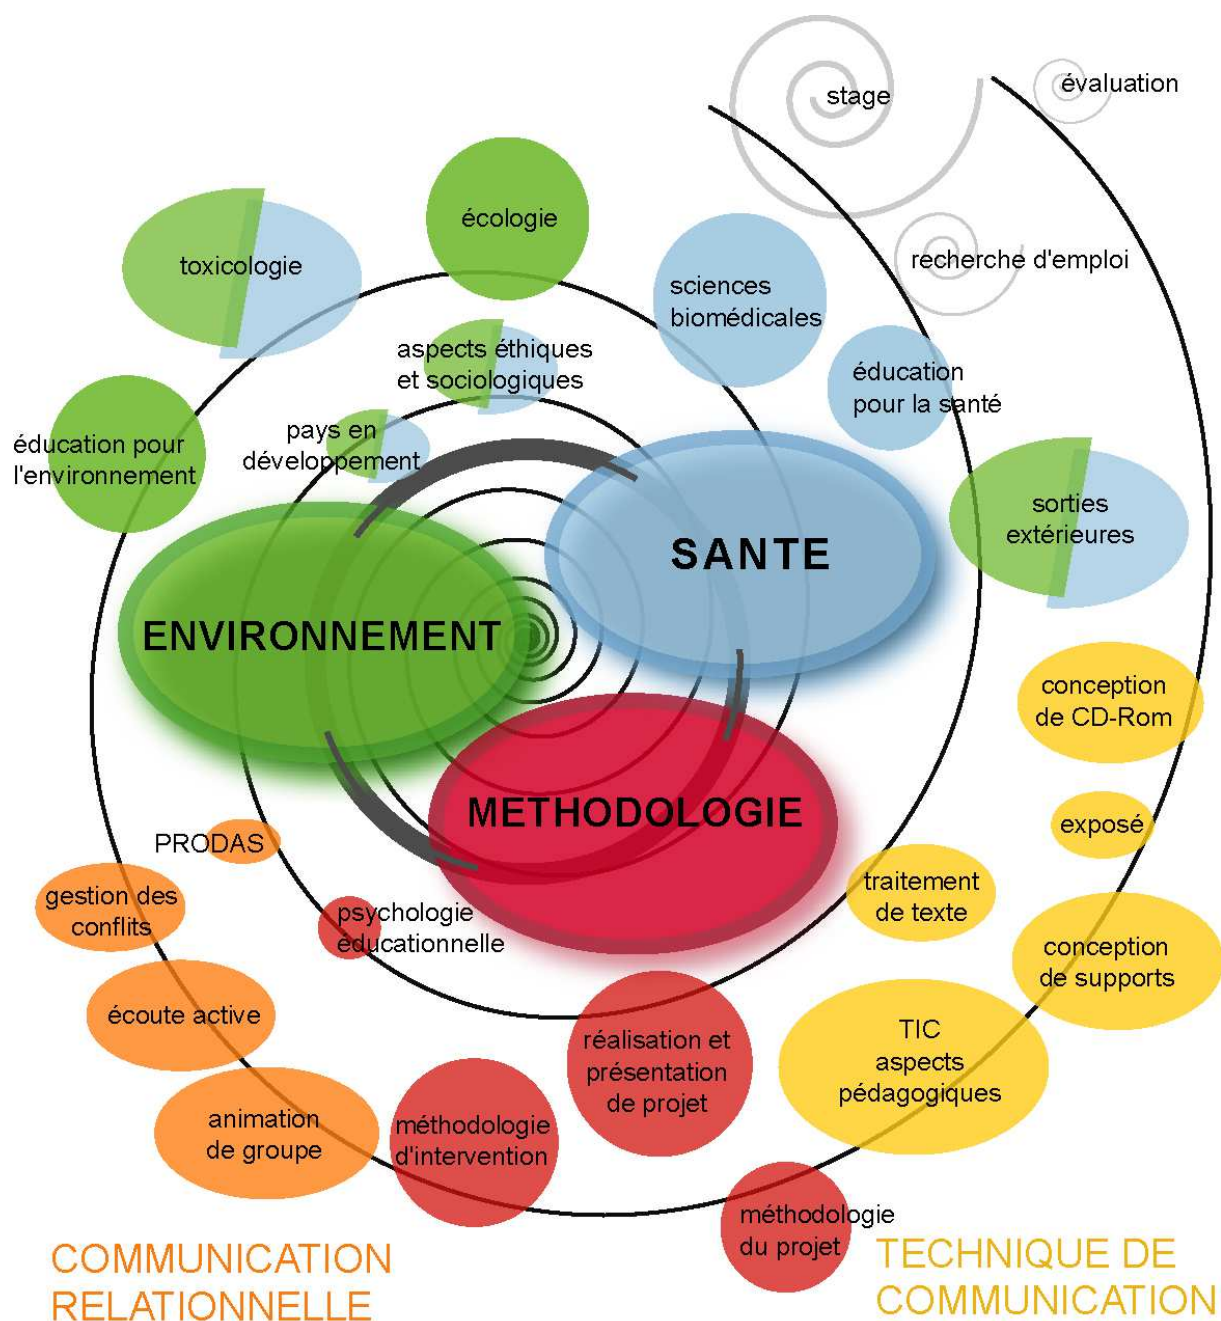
stage

évaluation

écologie

toxicologie

recherche d'emploi

sciences biomédicales

aspects éthiques et sociologiques

éducation pour la santé

éducation pour l'environnement

pays en développement

sorties extérieures

SANTE

ENVIRONNEMENT

conception de CD-Rom

METHODOLOGIE

exposé

PRODAS

traitement de texte

gestion des conflits

psychologie éducationnelle

conception de supports

écoute active

réalisation et présentation de projet

TIC aspects pédagogiques

animation de groupe

méthodologie d'intervention

méthodologie du projet

COMMUNICATION RELATIONNELLE

TECHNIQUE DE COMMUNICATION